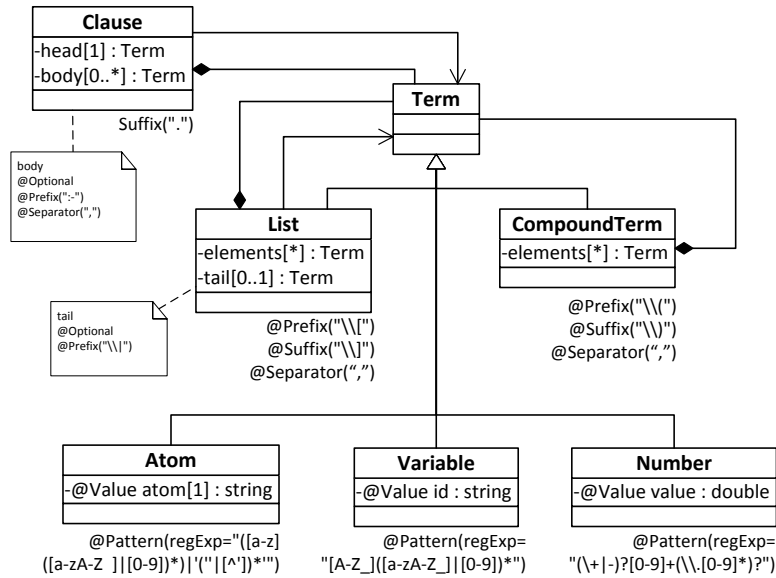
Clause
-head[1] : Term
-body[0..*] : Term
Suffix(".")

body
@Optional
@Prefix(":-")
@Separator(",")

Term

List
-elements[*] : Term
-tail[0..1] : Term
@Prefix("\\[")
@Suffix("\\]")
@Separator(",")

tail
@Optional
@Prefix("\\|")

CompoundTerm
-elements[*] : Term
@Prefix("\\(")
@Suffix("\\)")
@Separator(",")

Atom
-@Value atom[1] : string
@Pattern(regExp="([a-z]([a-zA-Z_]|[0-9])*)|'("|[^'])*'")

Variable
-@Value id : string
@Pattern(regExp="[A-Z_]([a-zA-Z_]|[0-9])*")

Number
-@Value value : double
@Pattern(regExp="(\+|-)?[0-9]+(\\.[0-9]*)?")